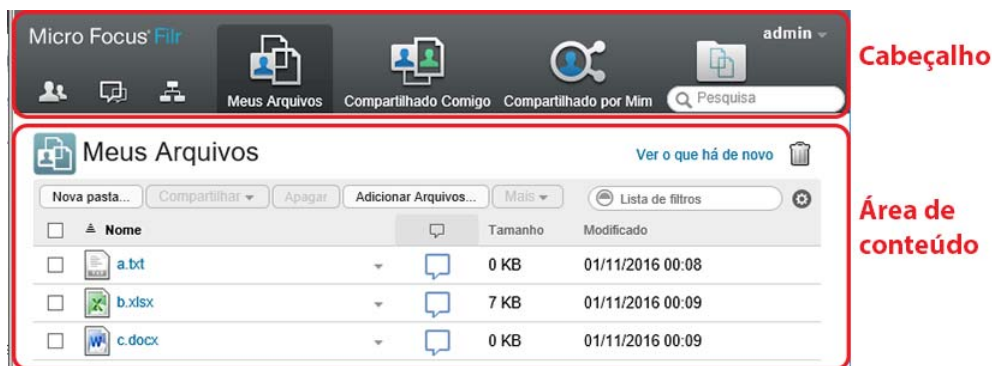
Micro Focus Filr

admin

Meus Arquivos

Compartilhado Comigo

Compartilhado por Mim

Pesquisa

Cabeçalho

Meus Arquivos

Ver o que há de novo

Nova pasta... Compartilhar Apagar Adicionar Arquivos... Mais

Lista de filtros

| Nome | | Tamanho | Modificado |
|---|---|---|---|
| a.txt | | 0 KB | 01/11/2016 00:08 |
| b.xlsx | | 7 KB | 01/11/2016 00:09 |
| c.docx | | 0 KB | 01/11/2016 00:09 |

Área de conteúdo